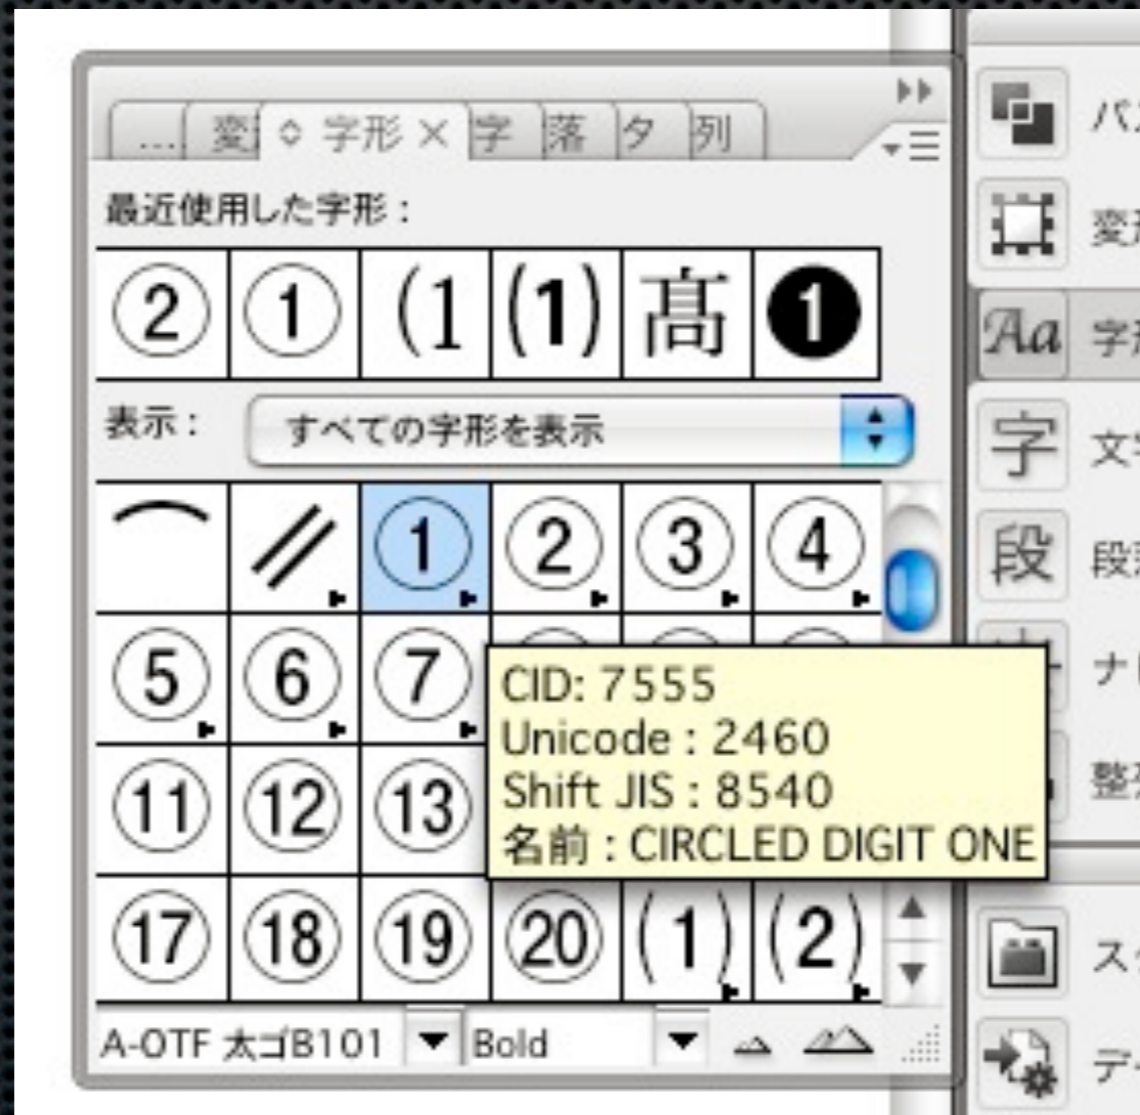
... 変 ◇ 字形 × 字 落 タ 列

最近使用した字形：

| ② | ① | (1 | (1) | 髙 | ❶ |
|---|---|---|---|---|---|

表示： すべての字形を表示

| ⌒ | // | ① | ② | ③ | ④ |
|---|---|---|---|---|---|
| ⑤ | ⑥ | ⑦ | | | |
| ⑪ | ⑫ | ⑬ | | | |
| ⑰ | ⑱ | ⑲ | ⑳ | (1) | (2) |

CID: 7555
Unicode : 2460
Shift JIS : 8540
名前 : CIRCLED DIGIT ONE

A-OTF 太ゴB101 Bold

パ
変
字
文
段
ナ
整
ス
デ